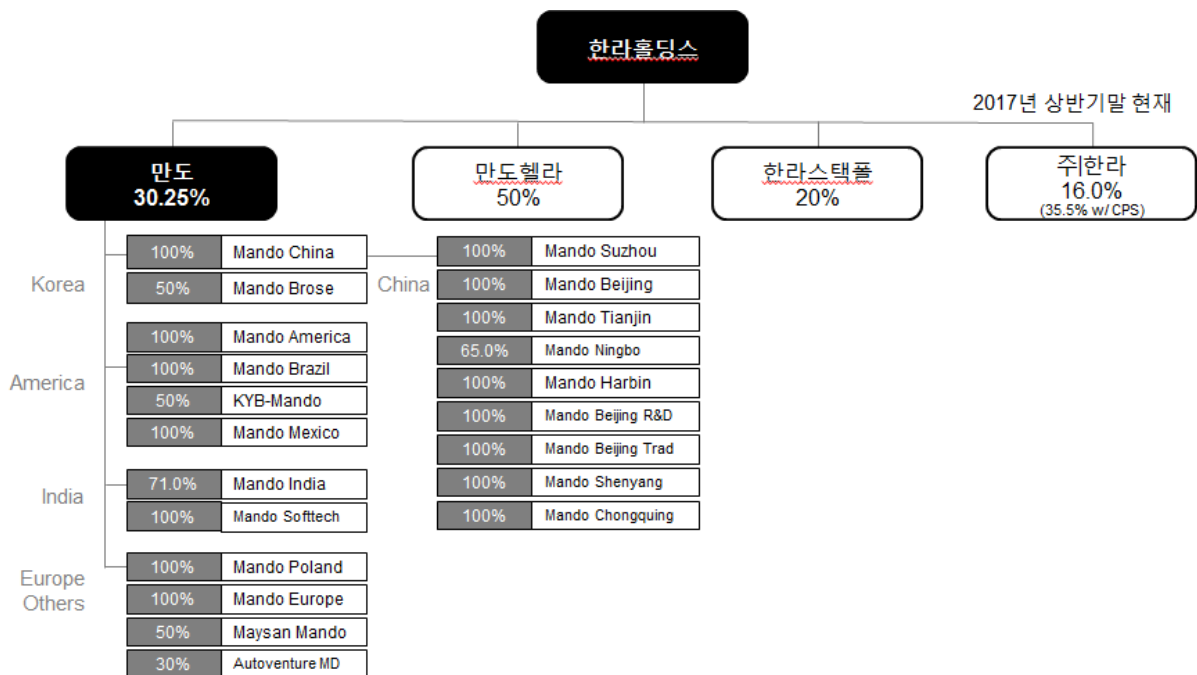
한라홀딩스

2017년 상반기말 현재

만도
30.25%

만도헬라
50%

한라스택폴
20%

㈜한라
16.0%
(35.5% w/ CPS)

Korea

| | |
|---|---|
| 100% | Mando China |
| 50% | Mando Brose |

America

| | |
|---|---|
| 100% | Mando America |
| 100% | Mando Brazil |
| 50% | KYB-Mando |
| 100% | Mando Mexico |

India

| | |
|---|---|
| 71.0% | Mando India |
| 100% | Mando Softtech |

Europe
Others

| | |
|---|---|
| 100% | Mando Poland |
| 100% | Mando Europe |
| 50% | Maysan Mando |
| 30% | Autoventure MD |

China

| | |
|---|---|
| 100% | Mando Suzhou |
| 100% | Mando Beijing |
| 100% | Mando Tianjin |
| 65.0% | Mando Ningbo |
| 100% | Mando Harbin |
| 100% | Mando Beijing R&D |
| 100% | Mando Beijing Trad |
| 100% | Mando Shenyang |
| 100% | Mando Chongquing |